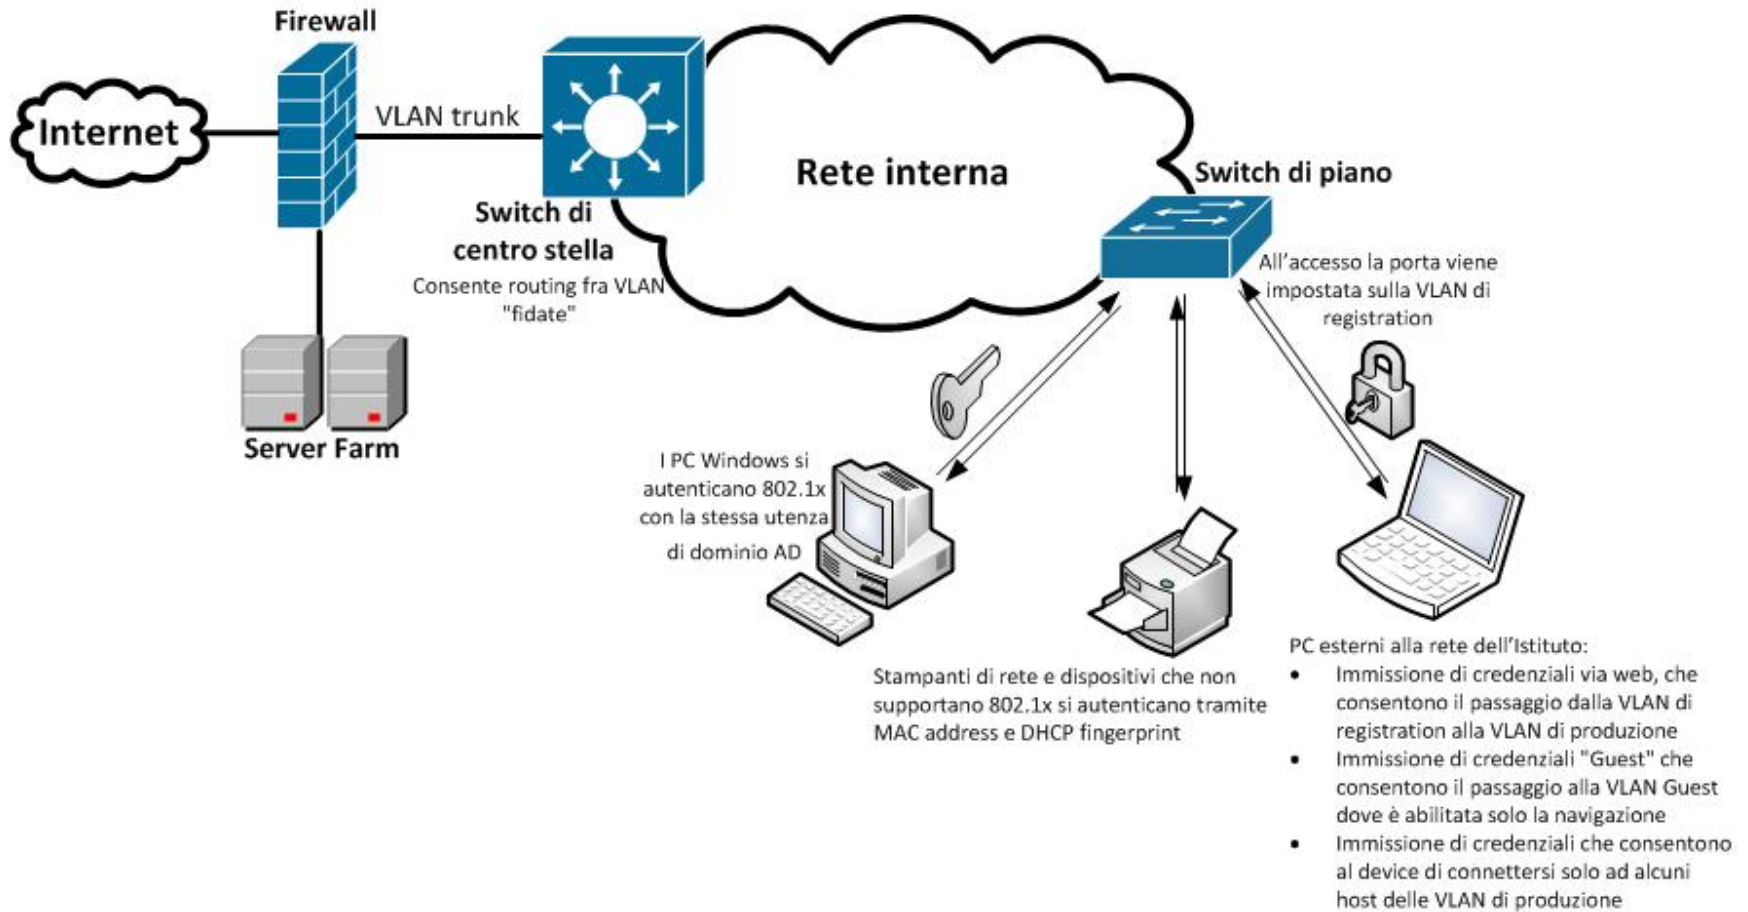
Firewall

Internet

VLAN trunk

Switch di centro stella

Consente routing fra VLAN "fidate"

Rete interna

Switch di piano

All’accesso la porta viene impostata sulla VLAN di registration

Server Farm

I PC Windows si autenticano 802.1x con la stessa utenza di dominio AD

Stampanti di rete e dispositivi che non supportano 802.1x si autenticano tramite MAC address e DHCP fingerprint

PC esterni alla rete dell’Istituto:
• Immissione di credenziali via web, che consentono il passaggio dalla VLAN di registration alla VLAN di produzione
• Immissione di credenziali "Guest" che consentono il passaggio alla VLAN Guest dove è abilitata solo la navigazione
• Immissione di credenziali che consentono al device di connettersi solo ad alcuni host delle VLAN di produzione